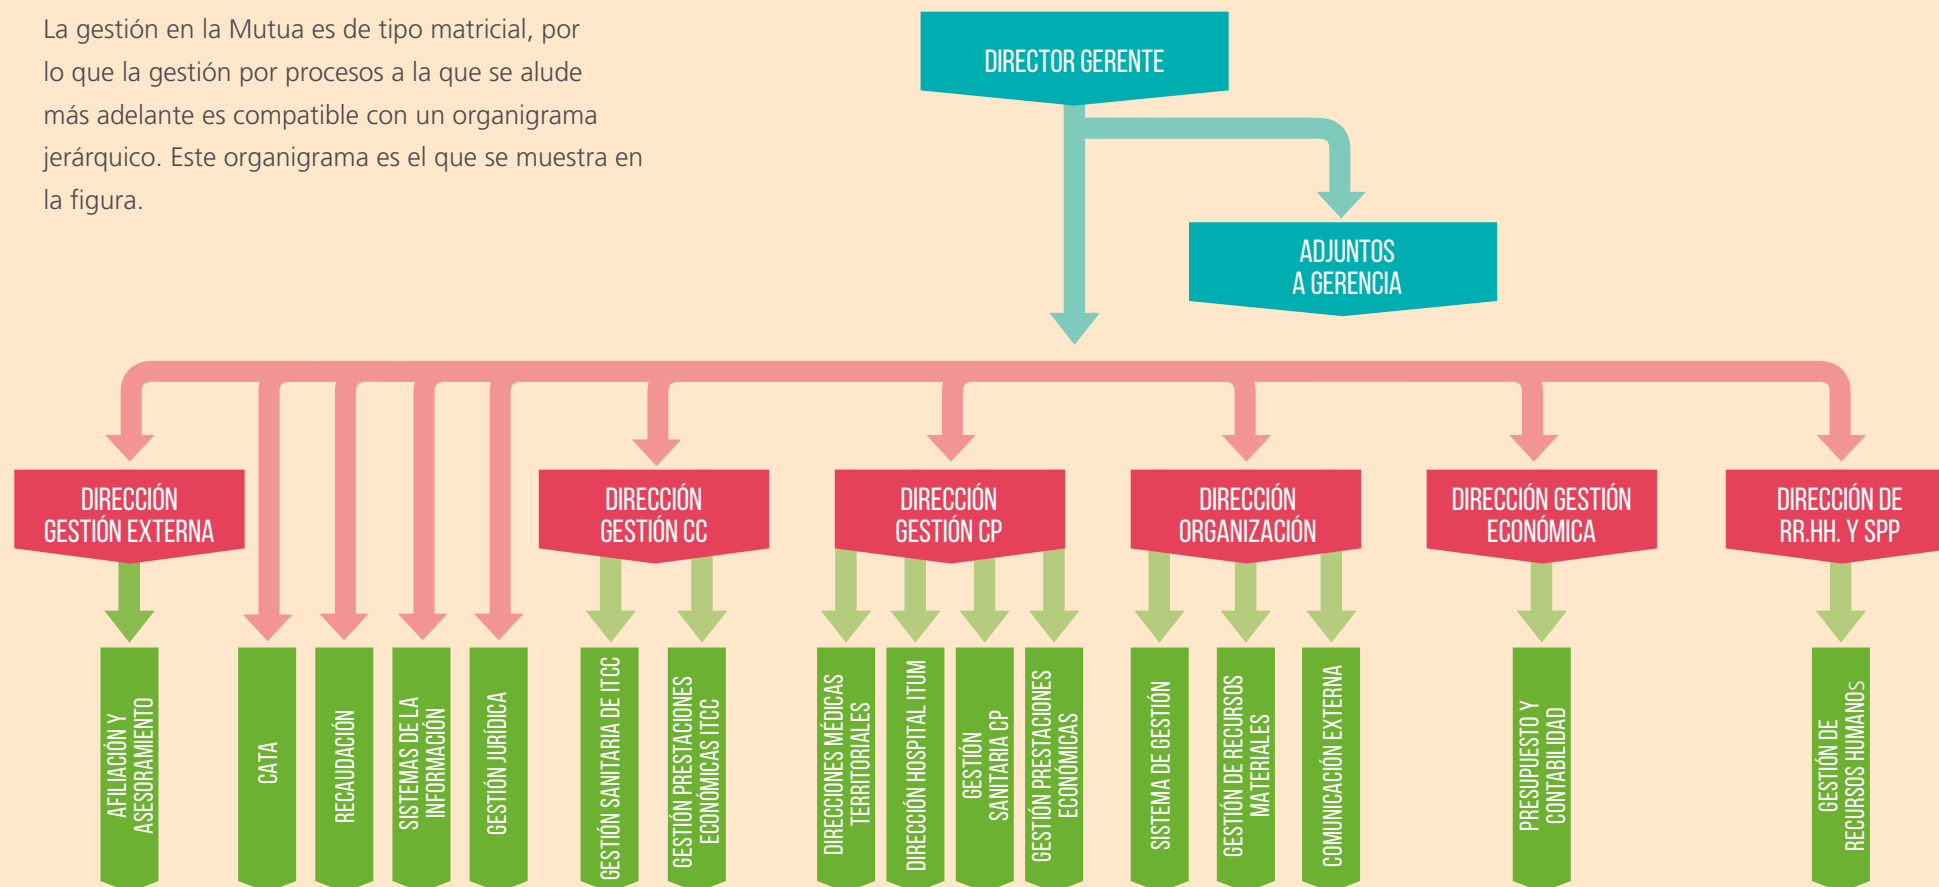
La gestión en la Mutua es de tipo matricial, por lo que la gestión por procesos a la que se alude más adelante es compatible con un organigrama jerárquico. Este organigrama es el que se muestra en la figura.

DIRECTOR GERENTE

ADJUNTOS A GERENCIA

DIRECCIÓN GESTIÓN EXTERNA

DIRECCIÓN GESTIÓN CC

DIRECCIÓN GESTIÓN CP

DIRECCIÓN ORGANIZACIÓN

DIRECCIÓN GESTIÓN ECONÓMICA

DIRECCIÓN DE RR.HH. Y SPP

AFILIACIÓN Y ASESORAMIENTO

CATA

RECAUDACIÓN

SISTEMAS DE LA INFORMACIÓN

GESTIÓN JURÍDICA

GESTIÓN SANITARIA DE ITCC

GESTIÓN PRESTACIONES ECONÓMICAS ITCC

DIRECCIONES MÉDICAS TERRITORIALES

DIRECCIÓN HOSPITAL ITUM

GESTIÓN SANITARIA CP

GESTIÓN PRESTACIONES ECONÓMICAS

SISTEMA DE GESTIÓN

GESTIÓN DE RECURSOS MATERIALES

COMUNICACIÓN EXTERNA

PRESUPUESTO Y CONTABILIDAD

GESTIÓN DE RECURSOS HUMANOS